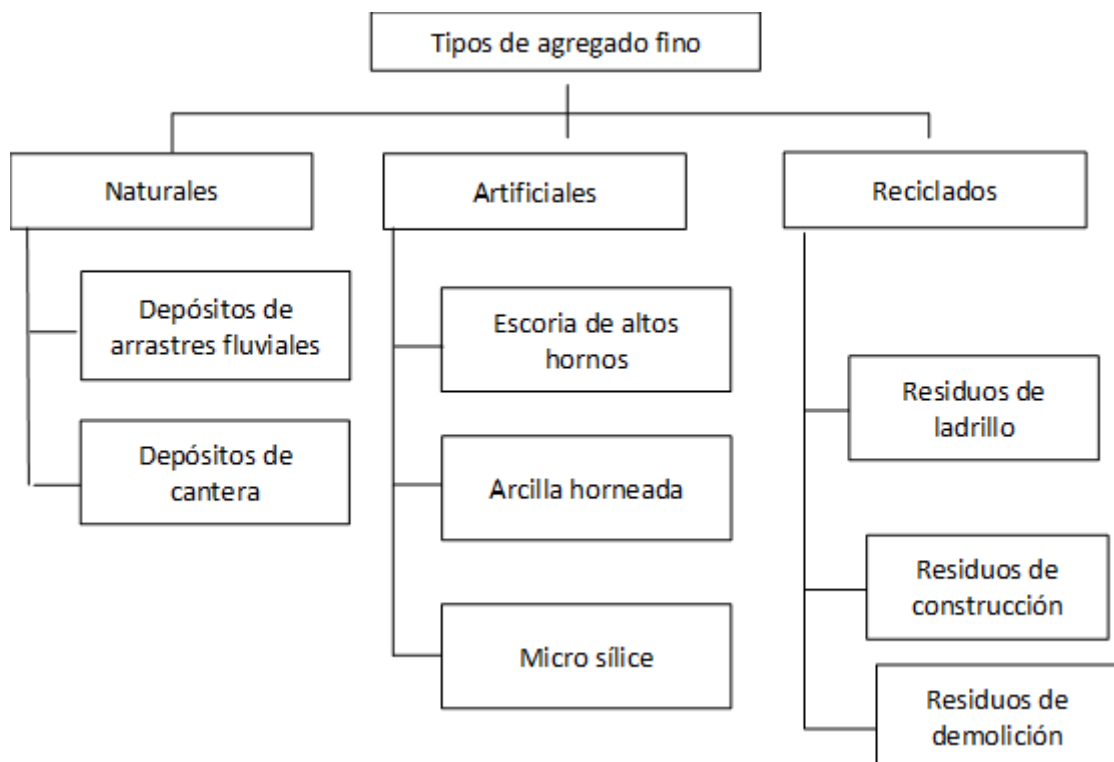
Tipos de agregado fino

Naturales

Depósitos de arrastres fluviales

Depósitos de cantera

Artificiales

Escoria de altos hornos

Arcilla horneada

Micro sílice

Reciclados

Residuos de ladrillo

Residuos de construcción

Residuos de demolición